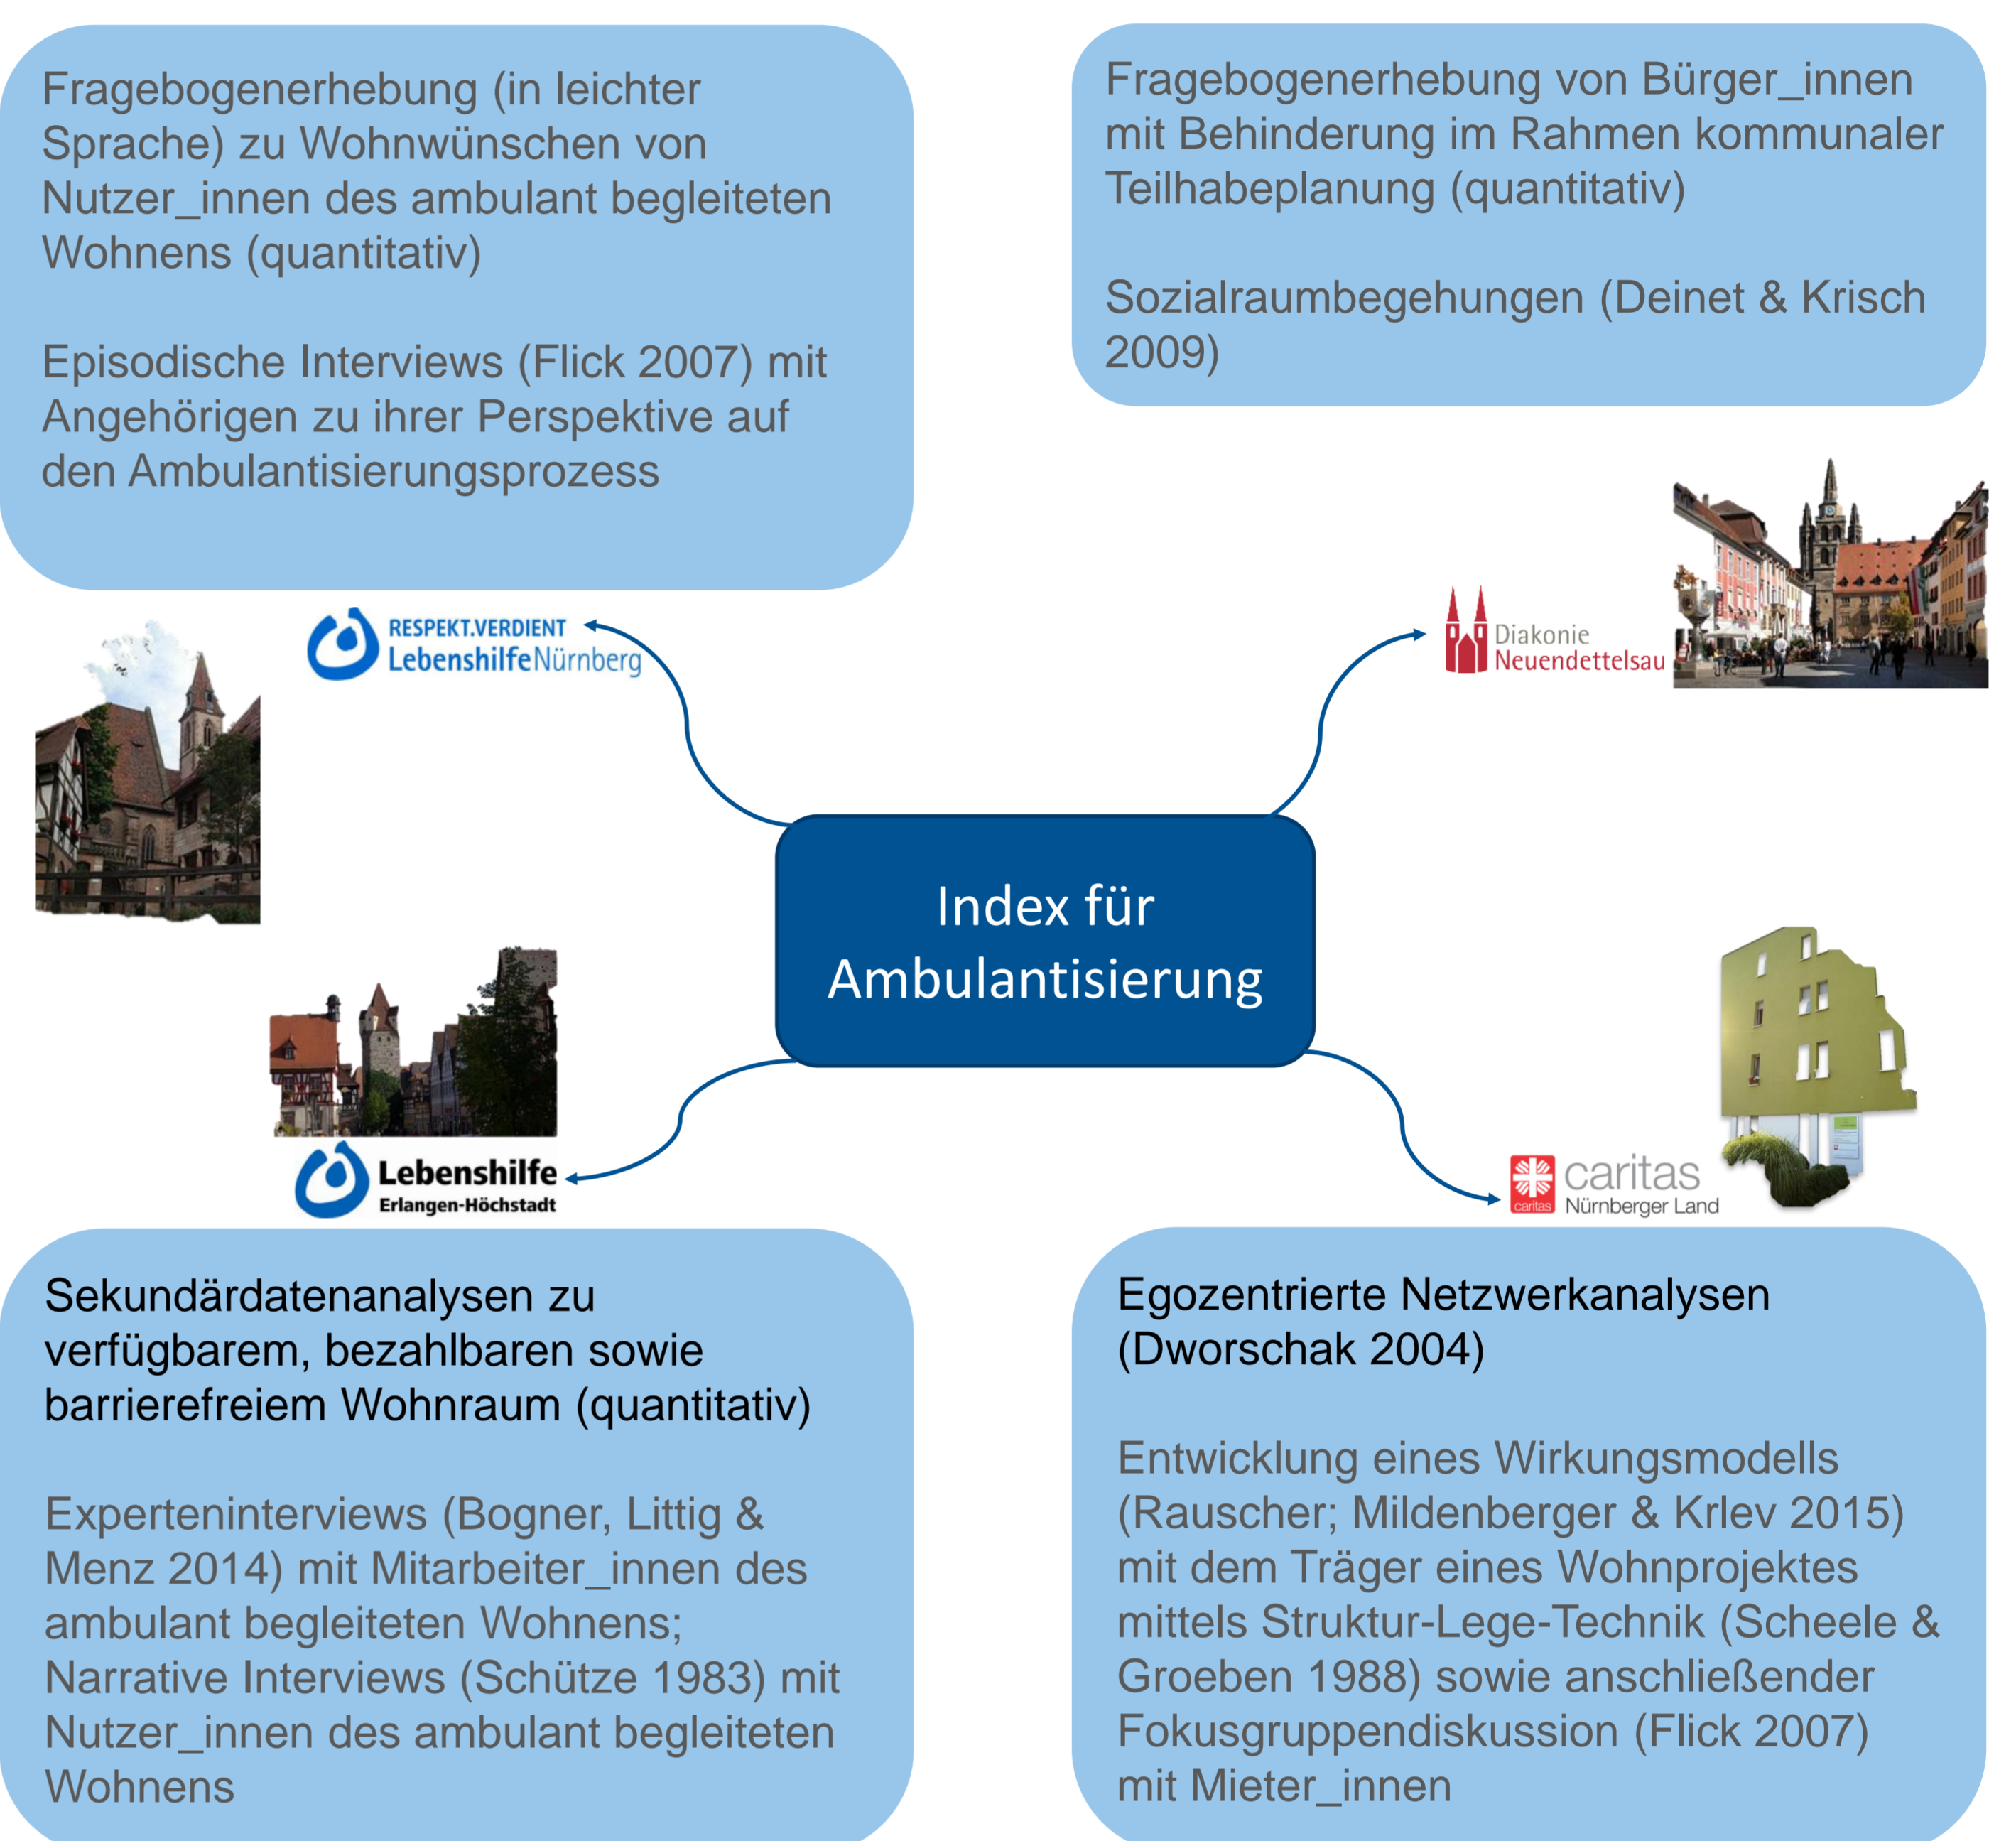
Fragebogenerhebung (in leichter Sprache) zu Wohnwünschen von Nutzer_innen des ambulant begleiteten Wohnens (quantitativ)

Episodische Interviews (Flick 2007) mit Angehörigen zu ihrer Perspektive auf den Ambulantisierungsprozess

Fragebogenerhebung von Bürger_innen mit Behinderung im Rahmen kommunaler Teilhabeplanung (quantitativ)

Sozialraumbegehungen (Deinet & Krisch 2009)

RESPEKT.VERDIENT
LebenshilfeNürnberg

Diakonie
Neuendettelsau

Index für Ambulantisierung

Lebenshilfe
Erlangen-Höchstadt

caritas
Nürnberger Land

Sekundärdatenanalysen zu verfügbarem, bezahlbaren sowie barrierefreiem Wohnraum (quantitativ)

Experteninterviews (Bogner, Littig & Menz 2014) mit Mitarbeiter_innen des ambulant begleiteten Wohnens; Narrative Interviews (Schütze 1983) mit Nutzer_innen des ambulant begleiteten Wohnens

Egozentrierte Netzwerkanalysen (Dworschak 2004)

Entwicklung eines Wirkungsmodells (Rauscher; Mildenberger & Krlev 2015) mit dem Träger eines Wohnprojektes mittels Struktur-Lege-Technik (Scheele & Groeben 1988) sowie anschließender Fokusgruppendiskussion (Flick 2007) mit Mieter_innen